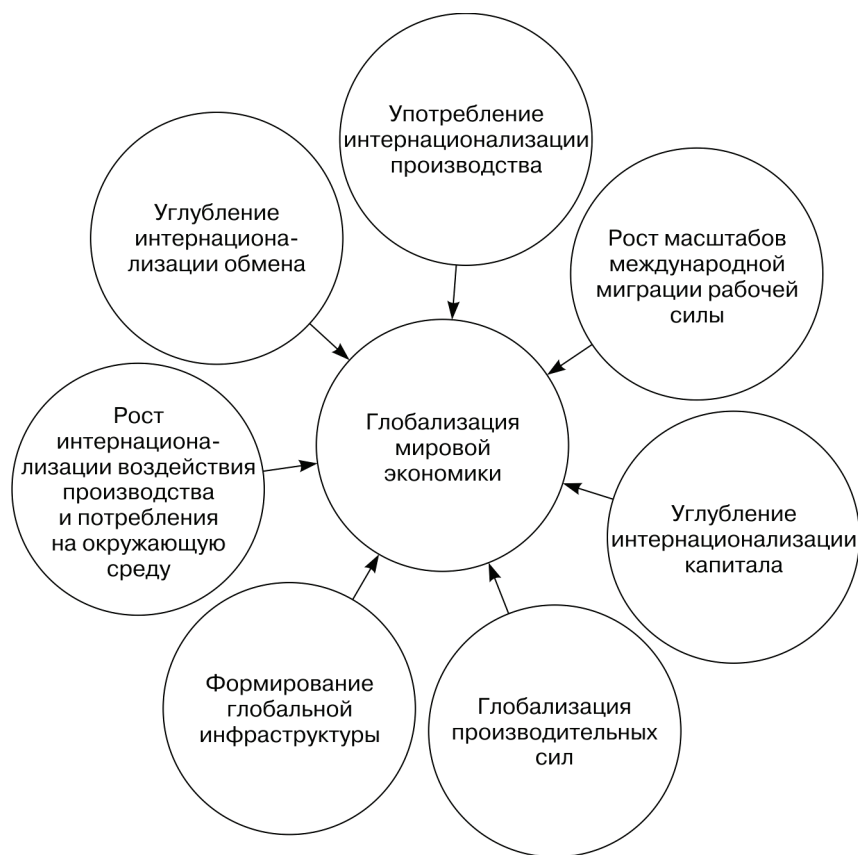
Употребление интернационализации производства

Углубление интернационализации обмена

Рост масштабов международной миграции рабочей силы

Рост интернационализации воздействия производства и потребления на окружающую среду

Глобализация мировой экономики

Углубление интернационализации капитала

Формирование глобальной инфраструктуры

Глобализация производительных сил